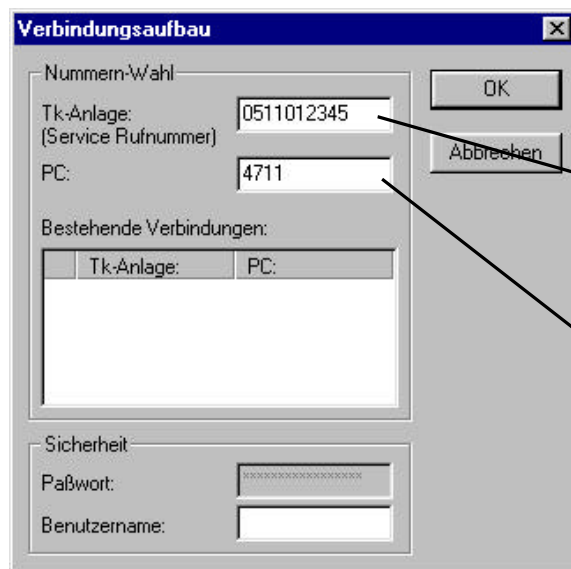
Verbindungsaufbau

Nummern-Wahl

Tk-Anlage:
(Service Rufnummer)

0511012345

PC:

4711

Bestehende Verbindungen:

| Tk-Anlage: | PC: |
|---|---|

OK

Abbrechen

Sicherheit

Paßwort:

****************

Benutzername: